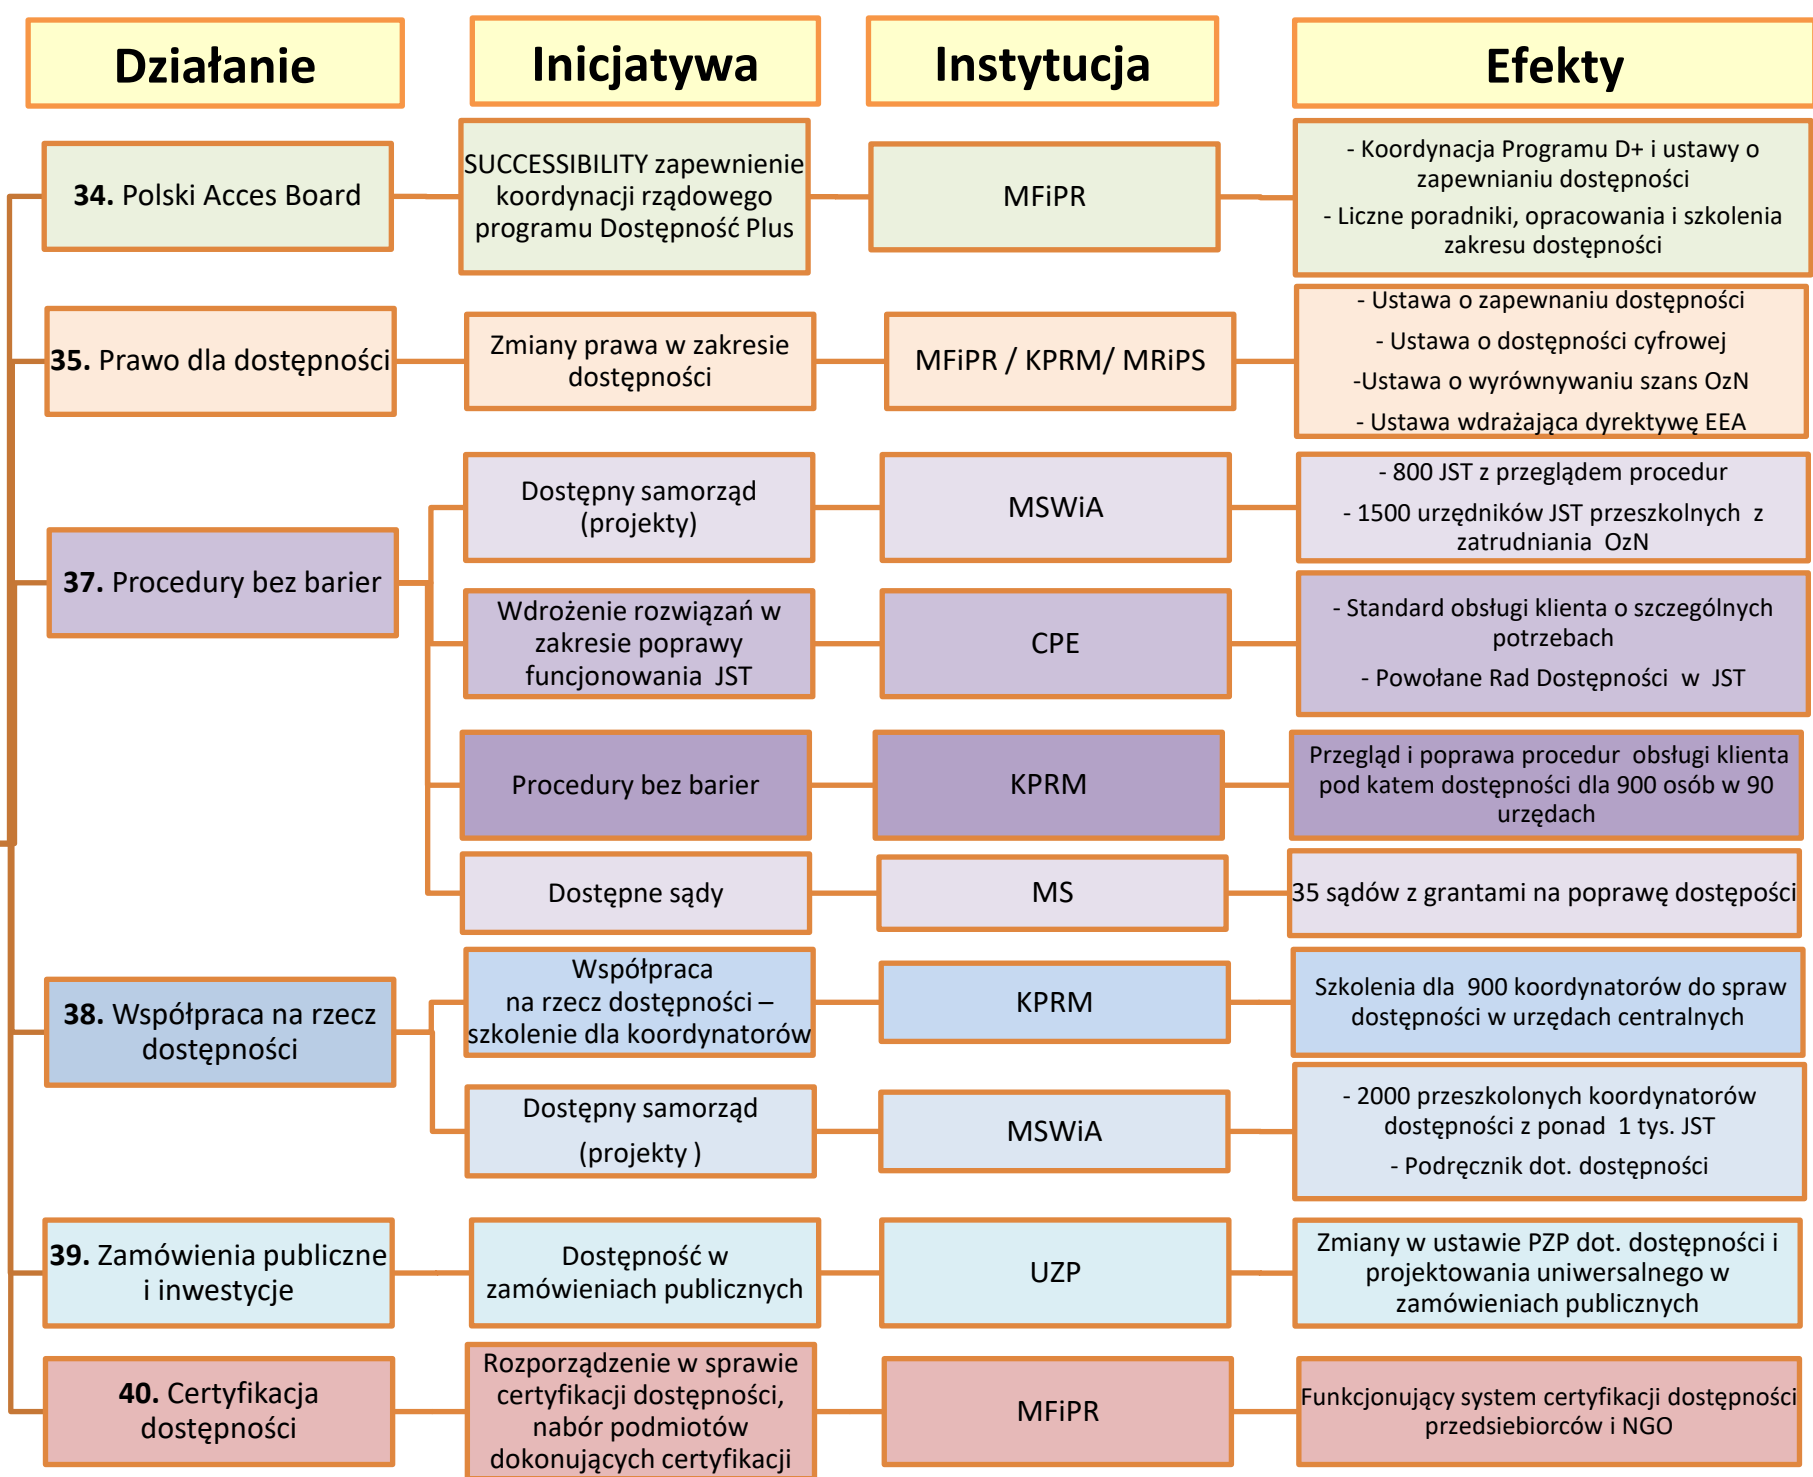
| Działanie | Inicjatywa | Instytucja | Efekty |
|---|---|---|---|
| **34.** Polski Acces Board | SUCCESSIBILITY zapewnienie koordynacji rządowego programu Dostępność Plus | MFiPR | - Koordynacja Programu D+ i ustawy o zapewnianiu dostępności<br>- Liczne poradniki, opracowania i szkolenia zakresu dostępności |
| **35.** Prawo dla dostępności | Zmiany prawa w zakresie dostępności | MFiPR / KPRM/ MRiPS | - Ustawa o zapewnaniu dostępności<br>- Ustawa o dostępności cyfrowej<br>-Ustawa o wyrównywaniu szans OzN<br>- Ustawa wdrażająca dyrektywę EEA |
| **37.** Procedury bez barier | Dostępny samorząd (projekty) | MSWiA | - 800 JST z przeglądem procedur<br>- 1500 urzędników JST przeszkolnych z zatrudniania OzN |
| | Wdrożenie rozwiązań w zakresie poprawy funcjonowania JST | CPE | - Standard obsługi klienta o szczególnych potrzebach<br>- Powołane Rad Dostępności w JST |
| | Procedury bez barier | KPRM | Przegląd i poprawa procedur obsługi klienta pod katem dostępności dla 900 osób w 90 urzędach |
| | Dostępne sądy | MS | 35 sądów z grantami na poprawę dostępości |
| **38.** Współpraca na rzecz dostępności | Współpraca na rzecz dostępności – szkolenie dla koordynatorów | KPRM | Szkolenia dla 900 koordynatorów do spraw dostępności w urzędach centralnych |
| | Dostępny samorząd (projekty ) | MSWiA | - 2000 przeszkolonych koordynatorów dostępności z ponad 1 tys. JST<br>- Podręcznik dot. dostępności |
| **39.** Zamówienia publiczne i inwestycje | Dostępność w zamówieniach publicznych | UZP | Zmiany w ustawie PZP dot. dostępności i projektowania uniwersalnego w zamówieniach publicznych |
| **40.** Certyfikacja dostępności | Rozporządzenie w sprawie certyfikacji dostępności, nabór podmiotów dokonujących certyfikacji | MFiPR | Funkcjonujący system certyfikacji dostępności przedsiebiorców i NGO |